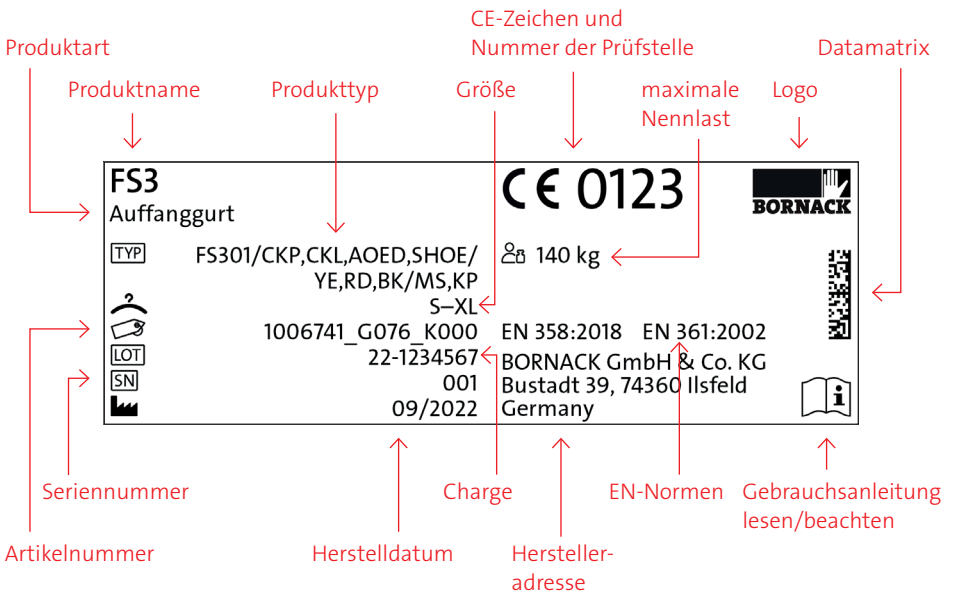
CE-Zeichen und Nummer der Prüfstelle

Produktart

Datamatrix

Produktname

Produkttyp

Größe

maximale Nennlast

Logo

FS3
Auffanggurt

CE 0123

BORNACK

TYP

FS301/CKP,CKL,AOED,SHOE/ YE,RD,BK/MS,KP

140 kg

S–XL

1006741_G076_K000

EN 358:2018

EN 361:2002

LOT

22-1234567

BORNACK GmbH & Co. KG

SN

001

Bustadt 39, 74360 Ilsfeld

09/2022

Germany

Seriennummer

Charge

EN-Normen

Gebrauchsanleitung lesen/beachten

Artikelnummer

Herstelldatum

Hersteller-adresse